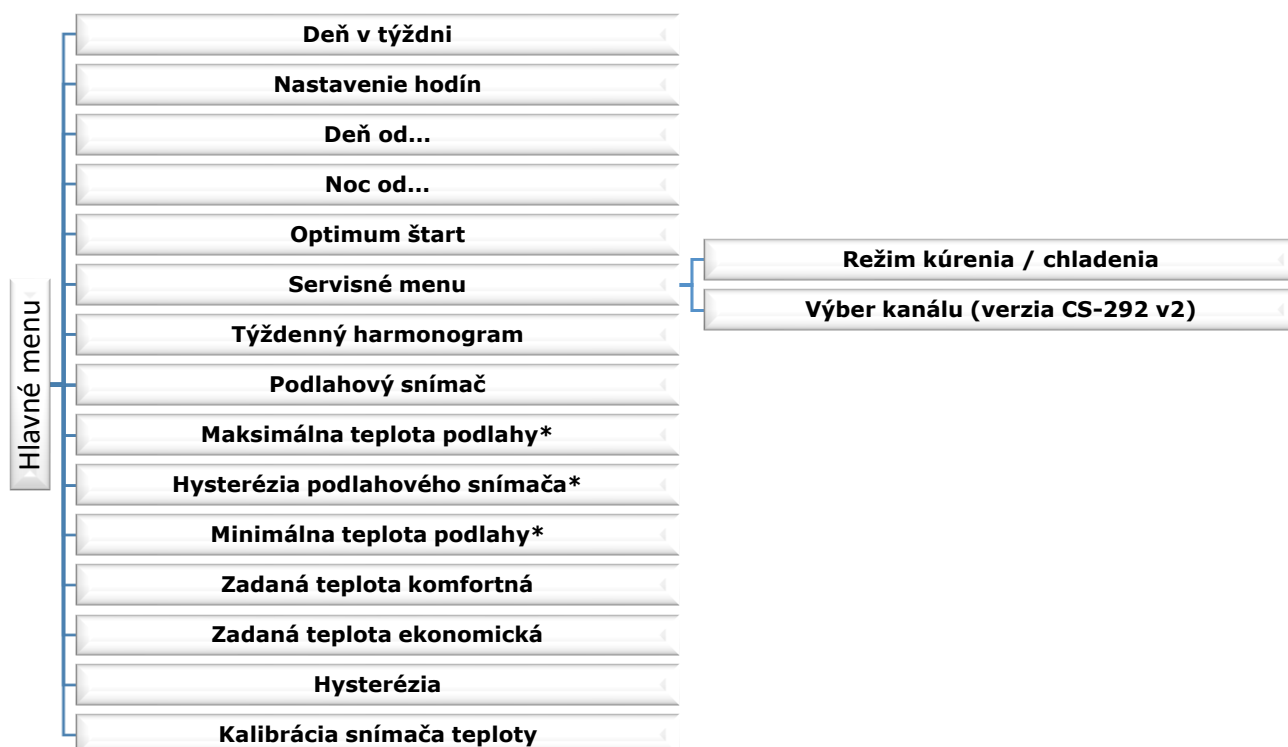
Hlavné menu

Deň v týždni
Nastavenie hodín
Deň od...
Noc od...
Optimum štart
Servisné menu
Režim kúrenia / chladenia
Výber kanálu (verzia CS-292 v2)
Týždenný harmonogram
Podlahový snímač
Maksimálna teplota podlahy*
Hysterézia podlahového snímača*
Minimálna teplota podlahy*
Zadaná teplota komfortná
Zadaná teplota ekonomická
Hysterézia
Kalibrácia snímača teploty